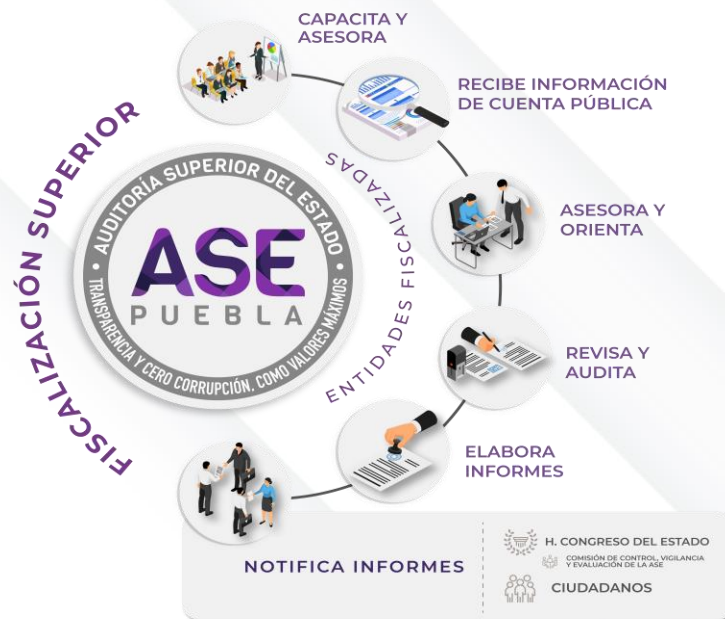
FISCALIZACIÓN SUPERIOR

AUDITORÍA SUPERIOR DEL ESTADO
ASE
PUEBLA
TRANSPARENCIA Y CERO CORRUPCIÓN, COMO VALORES MÁXIMOS

ENTIDADES FISCALIZADAS

CAPACITA Y ASESORA

RECIBE INFORMACIÓN DE CUENTA PÚBLICA

ASESORA Y ORIENTA

REVISA Y AUDITA

ELABORA INFORMES

NOTIFICA INFORMES

H. CONGRESO DEL ESTADO
COMISIÓN DE CONTROL, VIGILANCIA Y EVALUACIÓN DE LA ASE
CIUDADANOS